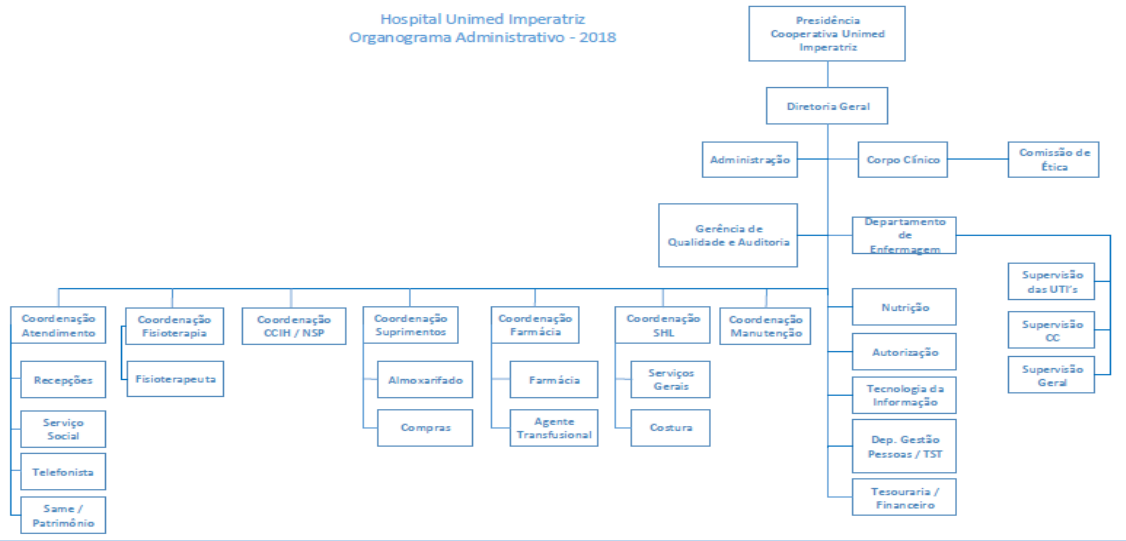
Hospital Unimed Imperatriz
Organograma Administrativo - 2018

Presidência Cooperativa Unimed Imperatriz

Diretoria Geral

Administração

Corpo Clínico

Comissão de Ética

Gerência de Qualidade e Auditoria

Departamento de Enfermagem

Supervisão das UTI's

Supervisão CC

Supervisão Geral

Coordenação Atendimento

Recepções

Serviço Social

Telefonista

Same / Patrimônio

Coordenação Fisioterapia

Fisioterapeuta

Coordenação CCIH / NSP

Coordenação Suprimentos

Almoxarifado

Compras

Coordenação Farmácia

Farmácia

Agente Transfusional

Coordenação SHL

Serviços Gerais

Costura

Coordenação Manutenção

Nutrição

Autorização

Tecnologia da Informação

Dep. Gestão Pessoas / TST

Tesouraria / Financeiro